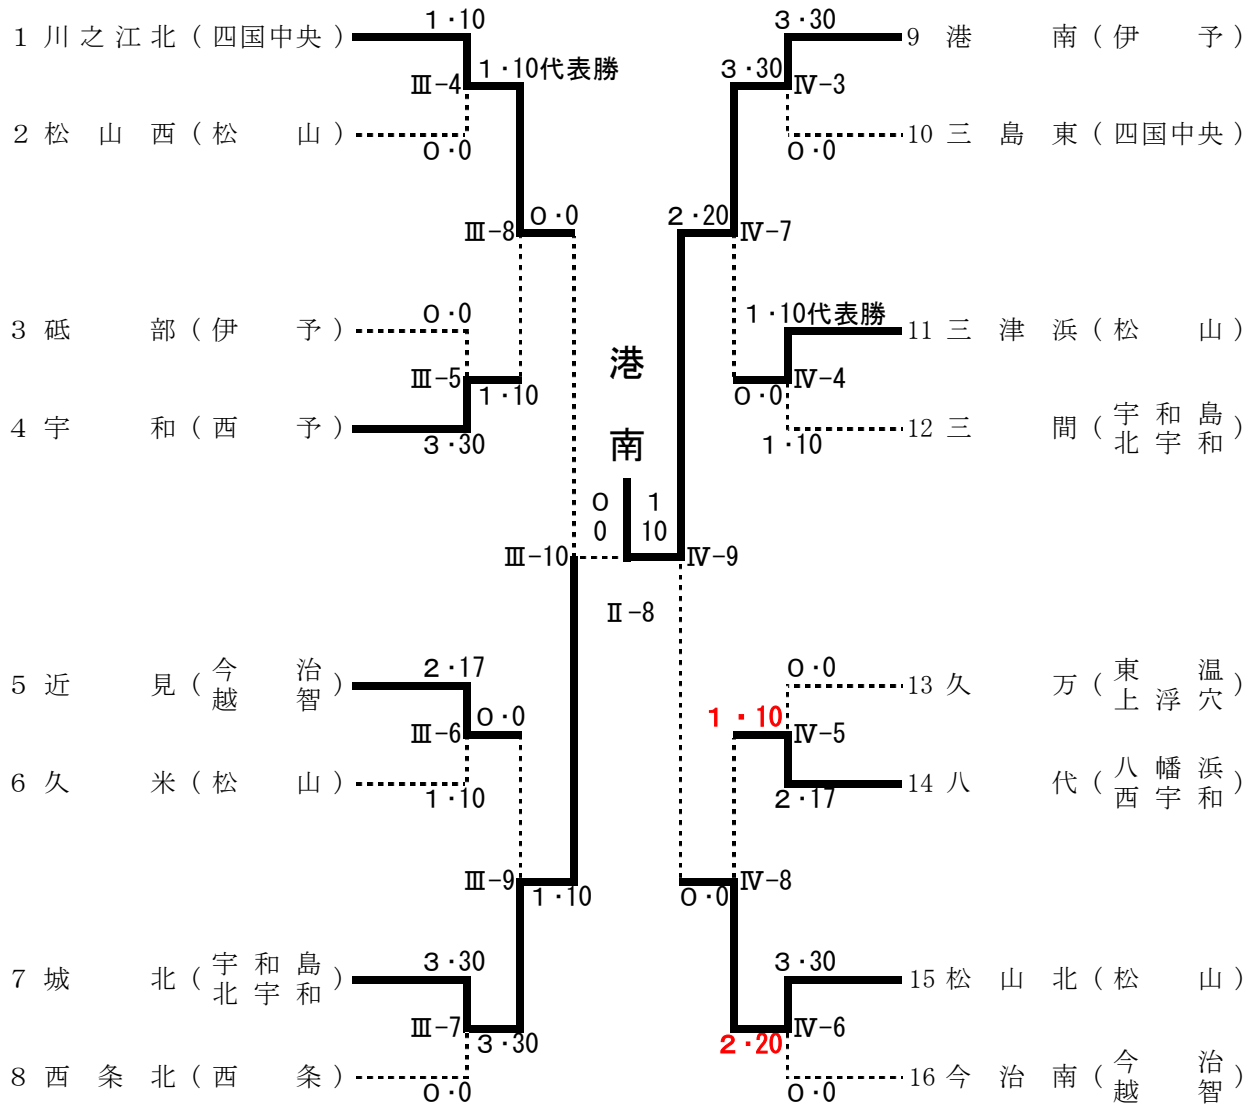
1 川之江北（四国中央）
2 松山西（松山）
3 砥部（伊予）
4 宇和（西予）
5 近見（今治 越智）
6 久米（松山）
7 城北（宇和島 北宇和）
8 西条北（西条）

9 港南（伊予）
10 三島東（四国中央）
11 三津浜（松山）
12 三間（宇和島 北宇和）
13 久万（東温 上浮穴）
14 八代（八幡浜 西宇和）
15 松山北（松山）
16 今治南（今治 越智）

1・10
Ⅲ−4
1・10代表勝
0・0
Ⅲ−8
0・0
0・0
Ⅲ−5
1・10
3・30
Ⅲ−10
0
0
1
10
Ⅱ−8
2・17
Ⅲ−6
0・0
1・10
Ⅲ−9
1・10
3・30
Ⅲ−7
3・30
0・0

3・30
3・30
Ⅳ−3
0・0
2・20
Ⅳ−7
1・10代表勝
0・0
Ⅳ−4
1・10
Ⅳ−9
0・0
1・10
Ⅳ−5
2・17
0・0
Ⅳ−8
3・30
2・20
Ⅳ−6
0・0

港
南